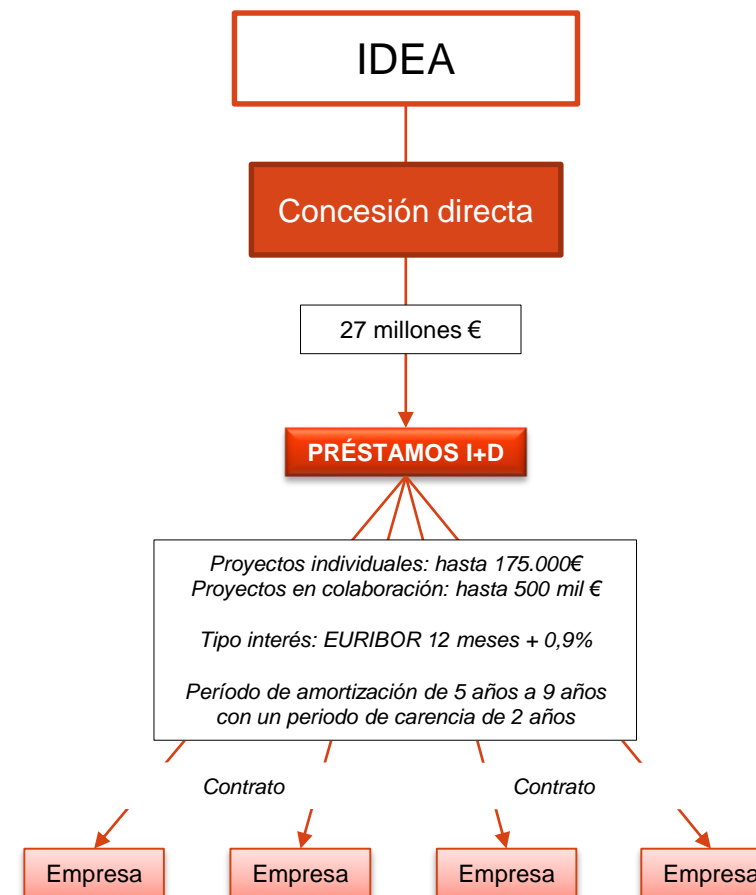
IDEA

Concesión directa

27 millones €

PRÉSTAMOS I+D

Proyectos individuales: hasta 175.000€
Proyectos en colaboración: hasta 500 mil €

Tipo interés: EURIBOR 12 meses + 0,9%

Período de amortización de 5 años a 9 años con un periodo de carencia de 2 años

Contrato

Contrato

Empresa

Empresa

Empresa

Empresa